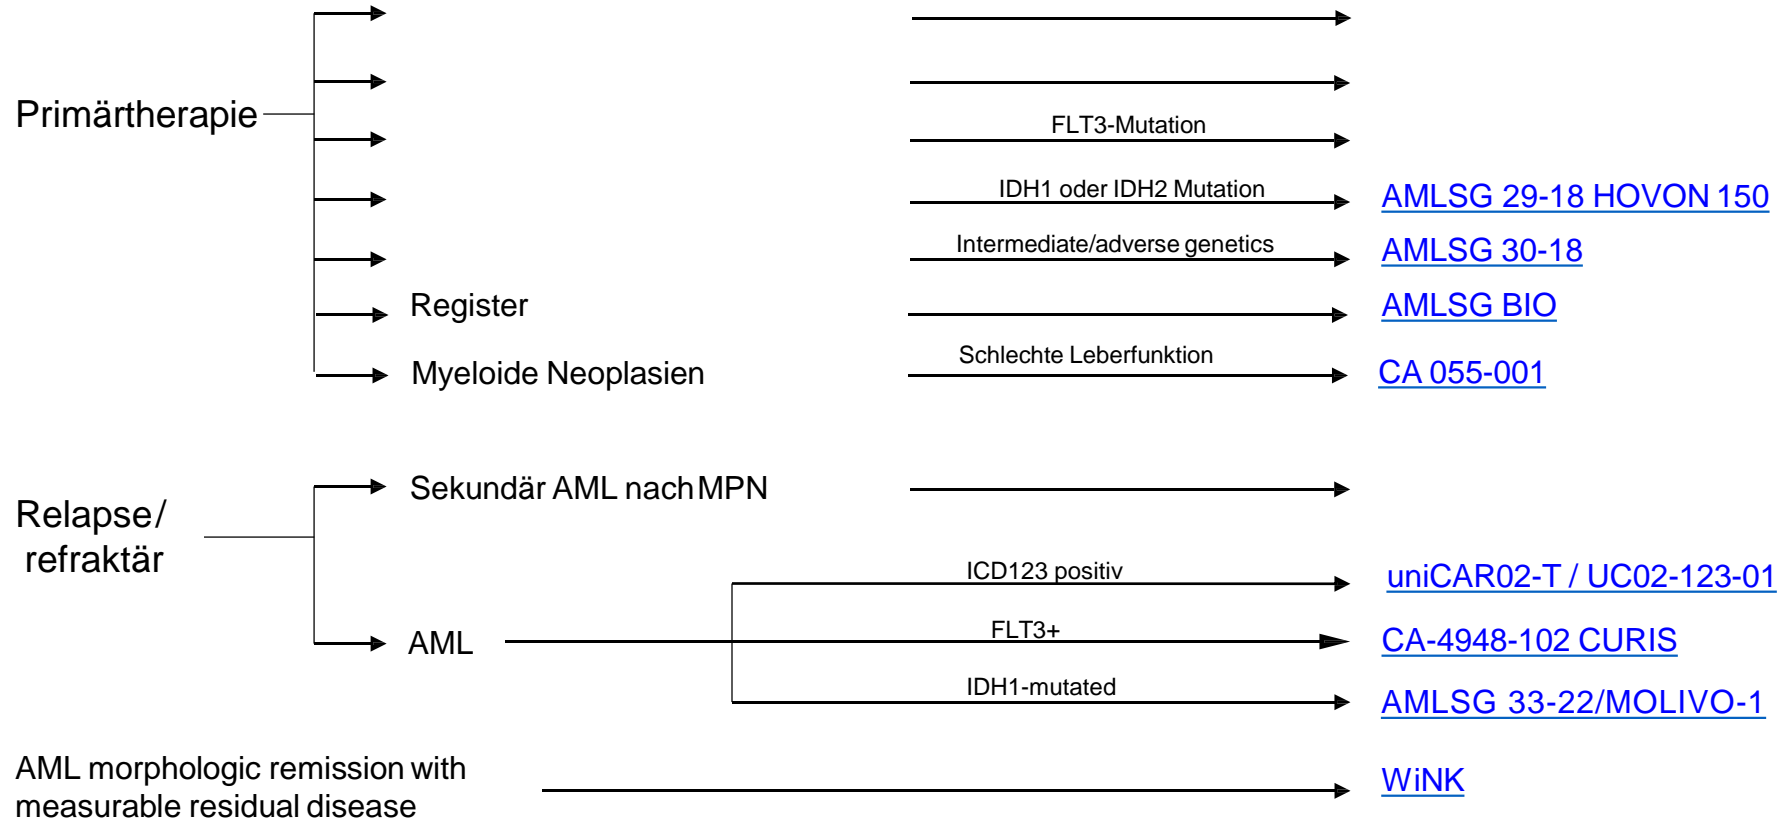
Primärtherapie

FLT3-Mutation

IDH1 oder IDH2 Mutation

AMLSG 29-18 HOVON 150

Intermediate/adverse genetics

AMLSG 30-18

Register

AMLSG BIO

Myeloide Neoplasien

Schlechte Leberfunktion

CA 055-001

Relapse/ refraktär

Sekundär AML nach MPN

ICD123 positiv

uniCAR02-T / UC02-123-01

AML

FLT3+

CA-4948-102 CURIS

IDH1-mutated

AMLSG 33-22/MOLIVO-1

AML morphologic remission with measurable residual disease

WiNK